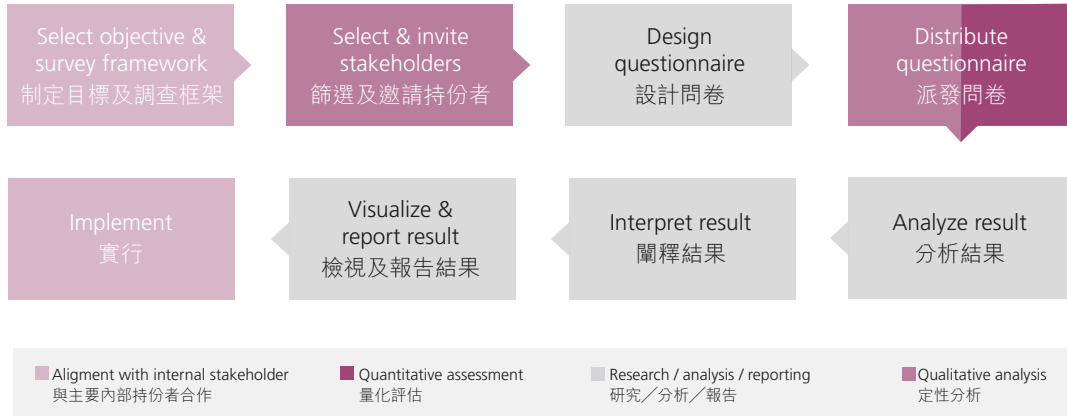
Select objective & survey framework
制定目標及調查框架

Select & invite stakeholders
篩選及邀請持份者

Design questionnaire
設計問卷

Distribute questionnaire
派發問卷

Implement
實行

Visualize & report result
檢視及報告結果

Interpret result
闡釋結果

Analyze result
分析結果

Aligment with internal stakeholder
與主要內部持份者合作

Quantitative assessment
量化評估

Research / analysis / reporting
研究／分析／報告

Qualitative analysis
定性分析